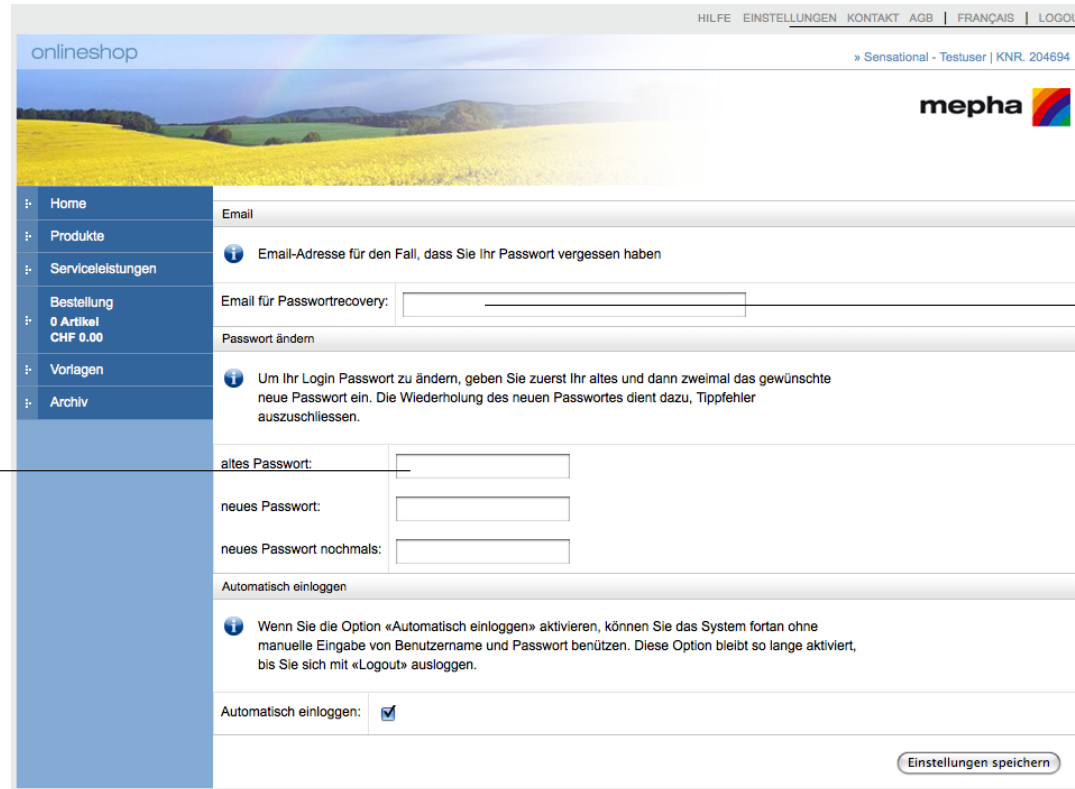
HILFE EINSTELLUNGEN KONTAKT AGB | FRANÇAIS | LOGOU

onlineshop

» Sensational - Testuser | KNR. 204694

mepha

Home
Produkte
Serviceleistungen
Bestellung
0 Artikel
CHF 0.00
Vorlagen
Archiv

Email

Email-Adresse für den Fall, dass Sie Ihr Passwort vergessen haben

Email für Passwortrecovery:

Passwort ändern

Um Ihr Login Passwort zu ändern, geben Sie zuerst Ihr altes und dann zweimal das gewünschte neue Passwort ein. Die Wiederholung des neuen Passwortes dient dazu, Tippfehler auszuschliessen.

altes Passwort:

neues Passwort:

neues Passwort nochmals:

Automatisch einloggen

Wenn Sie die Option «Automatisch einloggen» aktivieren, können Sie das System fortan ohne manuelle Eingabe von Benutzername und Passwort benützen. Diese Option bleibt so lange aktiviert, bis Sie sich mit «Logout» ausloggen.

Automatisch einloggen:

Einstellungen speichern